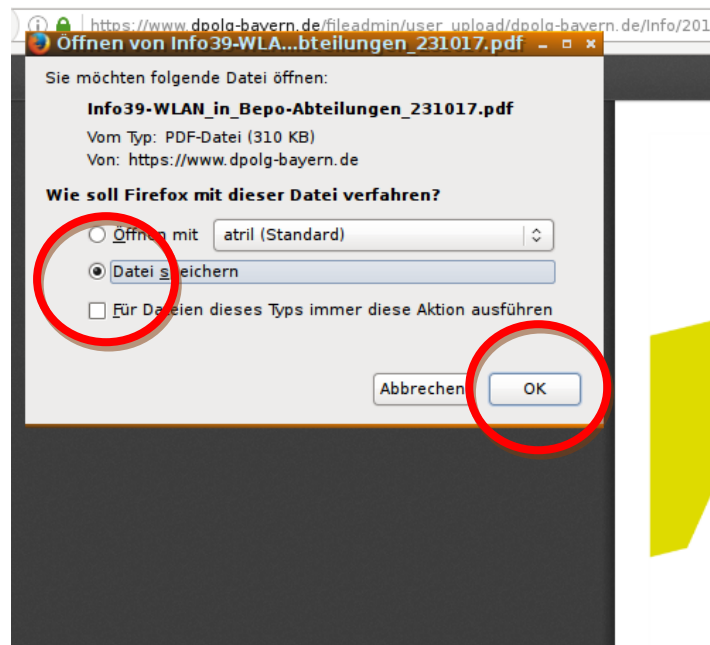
https://www.dpolg-bayern.de/fileadmin/user_upload/dpolg-bayern.de/Info/201

Öffnen von Info39-WLA...bteilungen_231017.pdf

Sie möchten folgende Datei öffnen:

Info39-WLAN_in_Bepo-Abteilungen_231017.pdf

Vom Typ: PDF-Datei (310 KB)

Von: https://www.dpolg-bayern.de

Wie soll Firefox mit dieser Datei verfahren?

Öffnen mit atril (Standard)

Datei speichern

Für Dateien dieses Typs immer diese Aktion ausführen

Abbrechen

OK